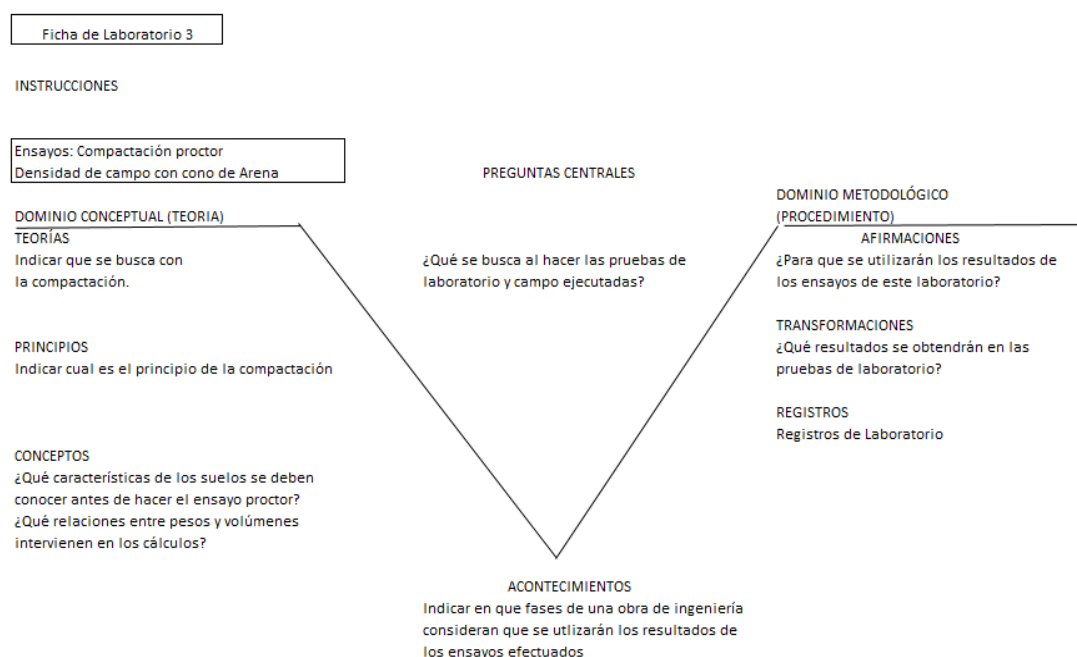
Ficha de Laboratorio 3

INSTRUCCIONES

Ensayos: Compactación proctor
Densidad de campo con cono de Arena

PREGUNTAS CENTRALES

DOMINIO CONCEPTUAL (TEORIA)

TEORÍAS
Indicar que se busca con la compactación.

PRINCIPIOS
Indicar cual es el principio de la compactación

CONCEPTOS
¿Qué características de los suelos se deben conocer antes de hacer el ensayo proctor?
¿Qué relaciones entre pesos y volúmenes intervienen en los cálculos?

¿Qué se busca al hacer las pruebas de laboratorio y campo ejecutadas?

DOMINIO METODOLÓGICO (PROCEDIMIENTO)

AFIRMACIONES
¿Para que se utilizarán los resultados de los ensayos de este laboratorio?

TRANSFORMACIONES
¿Qué resultados se obtendrán en las pruebas de laboratorio?

REGISTROS
Registros de Laboratorio

ACONTECIMIENTOS
Indicar en que fases de una obra de ingeniería consideran que se utlizarán los resultados de los ensavos efectuados